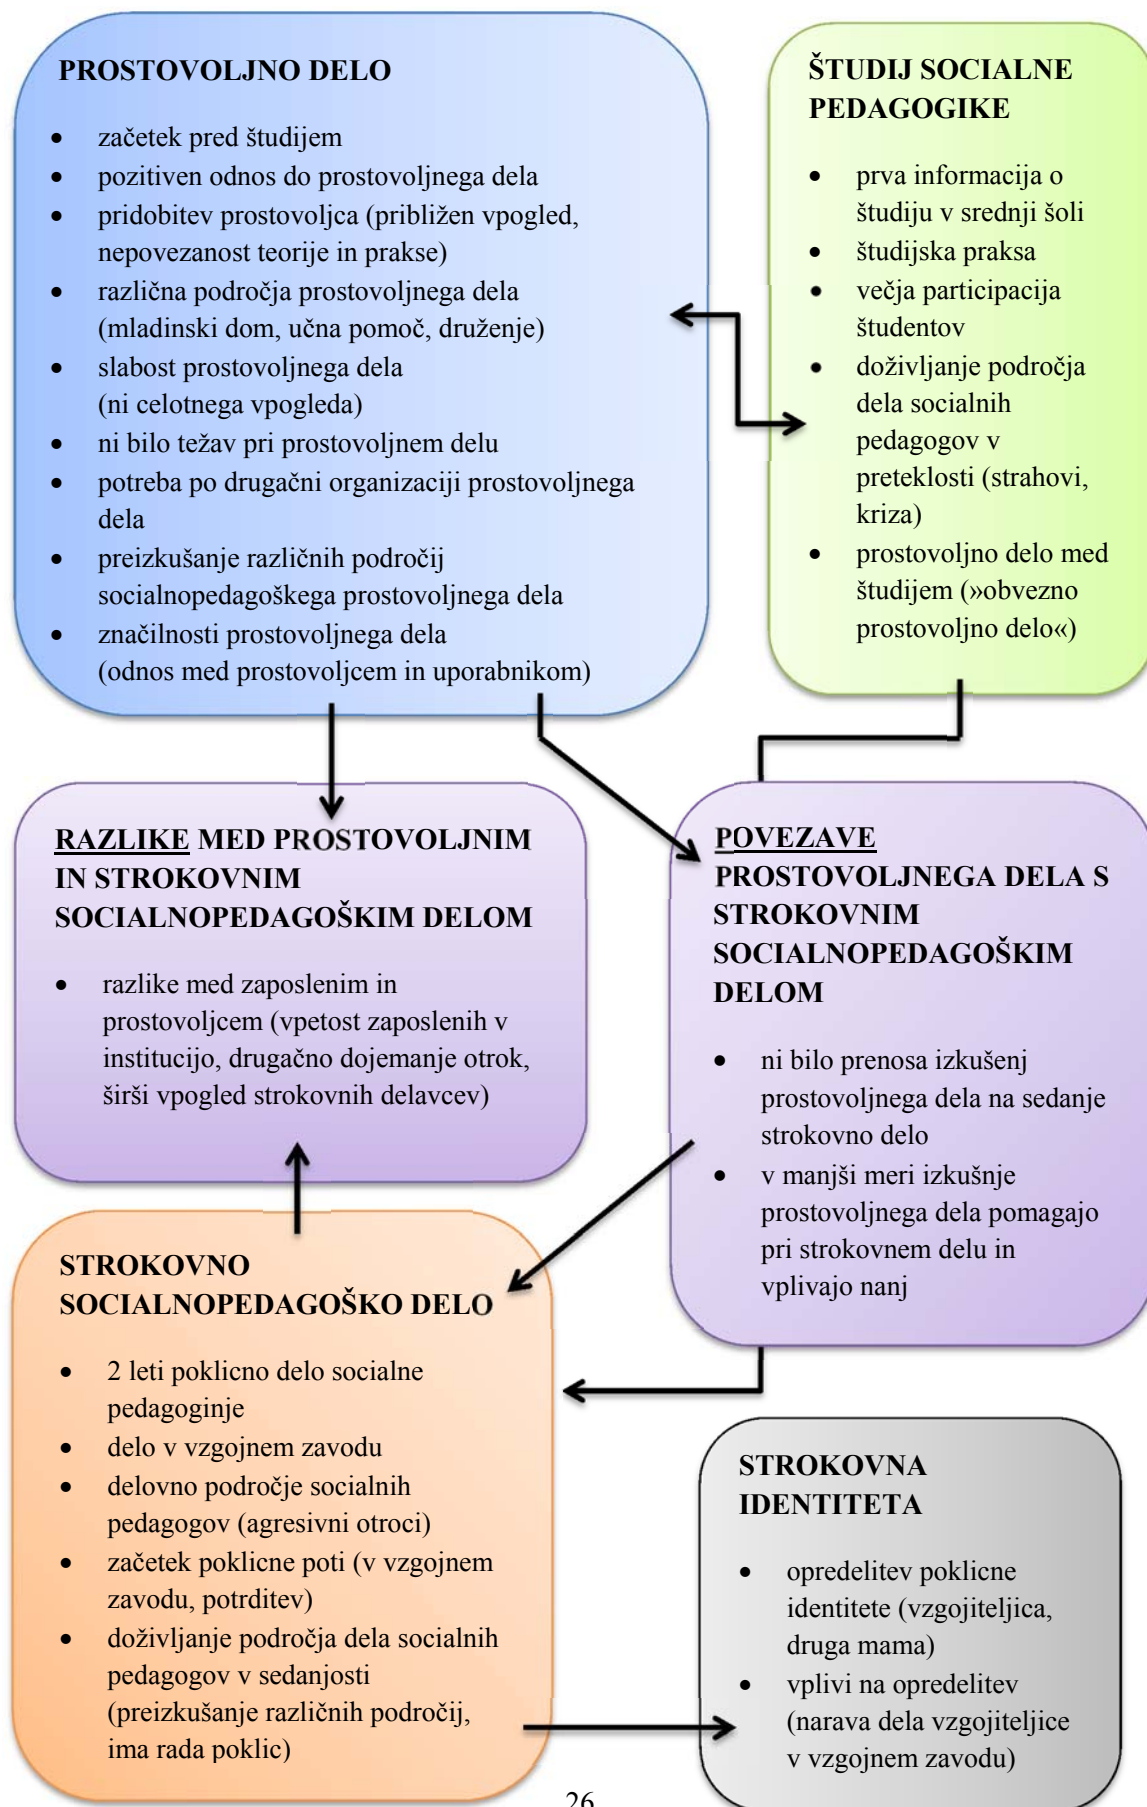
PROSTOVOLJNO DELO

- začetek pred študijem
- pozitiven odnos do prostovoljnega dela
- pridobitev prostovoljca (približen vpogled, nepovezanost teorije in prakse)
- različna področja prostovoljnega dela (mladinski dom, učna pomoč, druženje)
- slabost prostovoljnega dela (ni celotnega vpogleda)
- ni bilo težav pri prostovoljnem delu
- potreba po drugačni organizaciji prostovoljnega dela
- preizkušanje različnih področij socialnopedagoškega prostovoljnega dela
- značilnosti prostovoljnega dela (odnos med prostovoljcem in uporabnikom)

ŠTUDIJ SOCIALNE PEDAGOGIKE

- prva informacija o študiju v srednji šoli
- študijska praksa
- večja participacija študentov
- doživljanje področja dela socialnih pedagogov v preteklosti (strahovi, kriza)
- prostovoljno delo med študijem (»obvezno prostovoljno delo«)

RAZLIKE MED PROSTOVOLJNIM IN STROKOVNIM SOCIALNOPEDAGOŠKIM DELOM

- razlike med zaposlenim in prostovoljcem (vpetost zaposlenih v institucijo, drugačno dojemanje otrok, širši vpogled strokovnih delavcev)

POVEZAVE PROSTOVOLJNEGA DELA S STROKOVNIM SOCIALNOPEDAGOŠKIM DELOM

- ni bilo prenosa izkušenj prostovoljnega dela na sedanje strokovno delo
- v manjši meri izkušnje prostovoljnega dela pomagajo pri strokovnem delu in vplivajo nanj

STROKOVNO SOCIALNOPEDAGOŠKO DELO

- 2 leti poklicno delo socialne pedagoginje
- delo v vzgojnem zavodu
- delovno področje socialnih pedagogov (agresivni otroci)
- začetek poklicne poti (v vzgojnem zavodu, potrditev)
- doživljanje področja dela socialnih pedagogov v sedanjosti (preizkušanje različnih področij, ima rada poklic)

STROKOVNA IDENTITETA

- opredelitev poklicne identitete (vzgojiteljica, druga mama)
- vplivi na opredelitev (narava dela vzgojiteljice v vzgojnem zavodu)

26